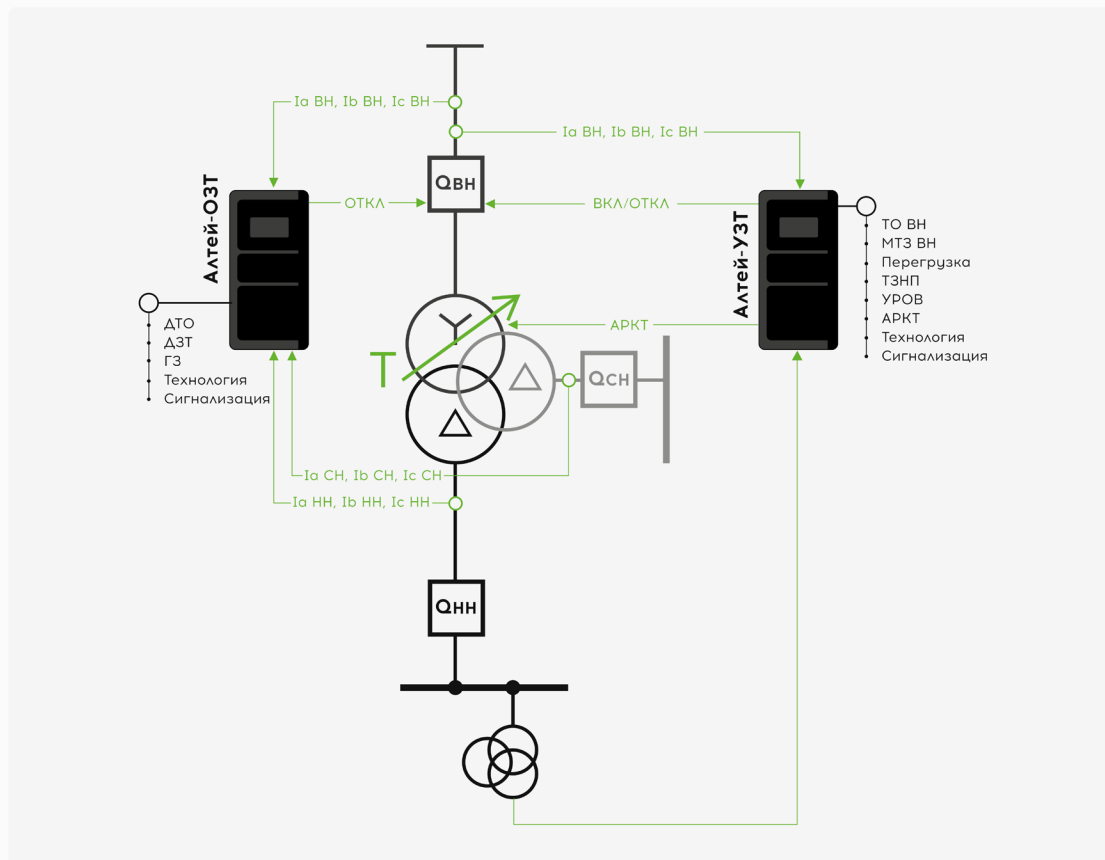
Ia ВН, Ib ВН, Ic ВН

Ia ВН, Ib ВН, Ic ВН

Алтей-ОЗТ

ОТКЛ

QВН

ВКЛ/ОТКЛ

Алтей-УЗТ

ТО ВН
МТЗ ВН
Перегрузка
ТЗНП
УРОВ
АРКТ
Технология
Сигнализация

АРКТ

ДТО
ДЗТ
ГЗ
Технология
Сигнализация

T

QСН

Ia СН, Ib СН, Ic СН

Ia НН, Ib НН, Ic НН

QНН